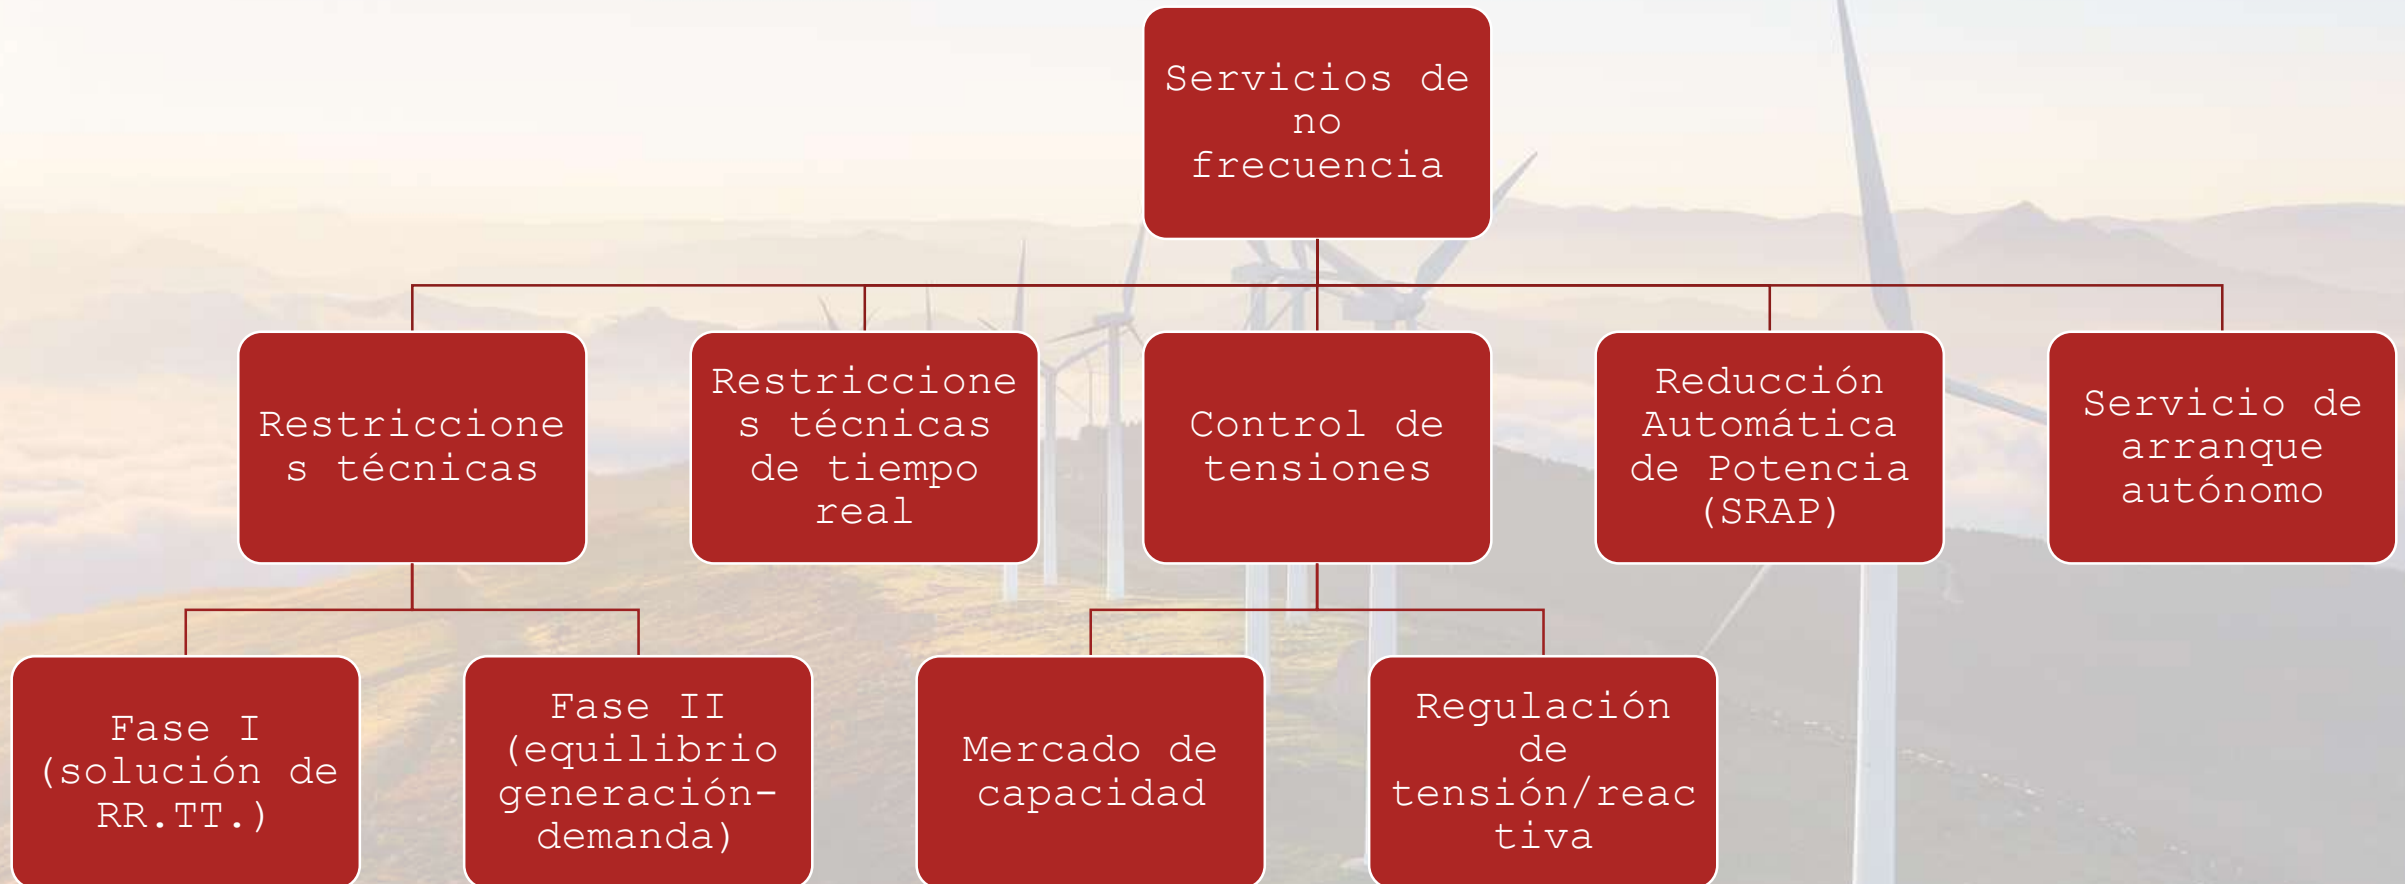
Servicios de no frecuencia

Restricciones técnicas

Restricciones técnicas de tiempo real

Control de tensiones

Reducción Automática de Potencia (SRAP)

Servicio de arranque autónomo

Fase I (solución de RR.TT.)

Fase II (equilibrio generación-demanda)

Mercado de capacidad

Regulación de tensión/reactiva